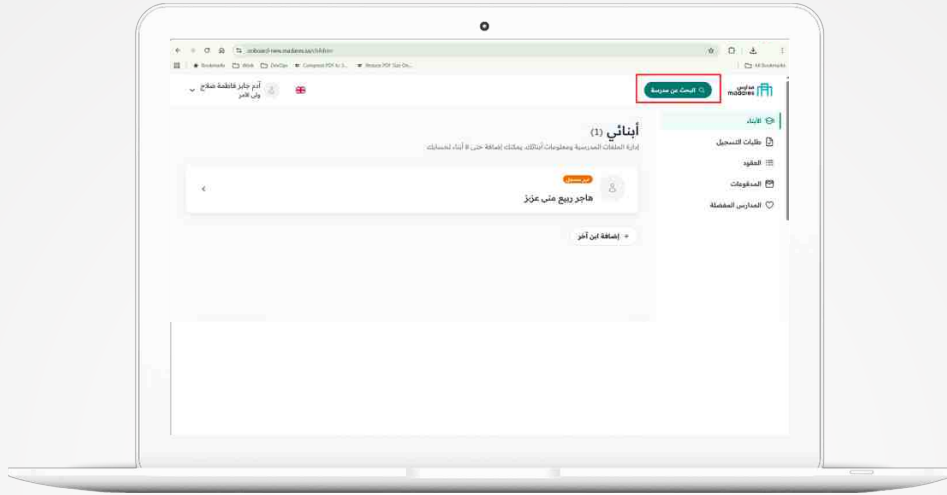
ss.board-new.madaress.sa/children

Bookmarks Work ZeroOps Compress PDF to 5... Reduce PDF Size On...

All Bookmarks

آدم جابر فاطمة صلاح
ولي الأمر

البحث عن مدرسة

مدارس madaress

الأبناء
طلبات التسجيل
العقود
المدفوعات
المدارس المفضلة

أبنائي (1)
إدارة الملفات المدرسية ومعلومات أبنائك. يمكنك إضافة حتى 8 أبناء لحسابك

غير مسجل
هاجر ربيع منى عزز

+ إضافة ابن آخر